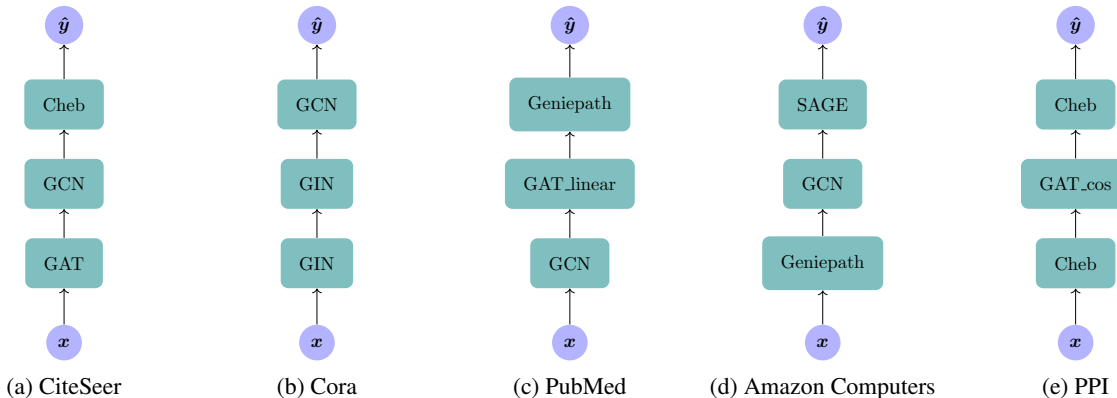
$\hat{y}$

Cheb

GCN

GAT

$x$

(a) CiteSeer

$\hat{y}$

GCN

GIN

GIN

$x$

(b) Cora

$\hat{y}$

Geniepath

GAT_linear

GCN

$x$

(c) PubMed

$\hat{y}$

SAGE

GCN

Geniepath

$x$

(d) Amazon Computers

$\hat{y}$

Cheb

GAT_cos

Cheb

$x$

(e) PPI